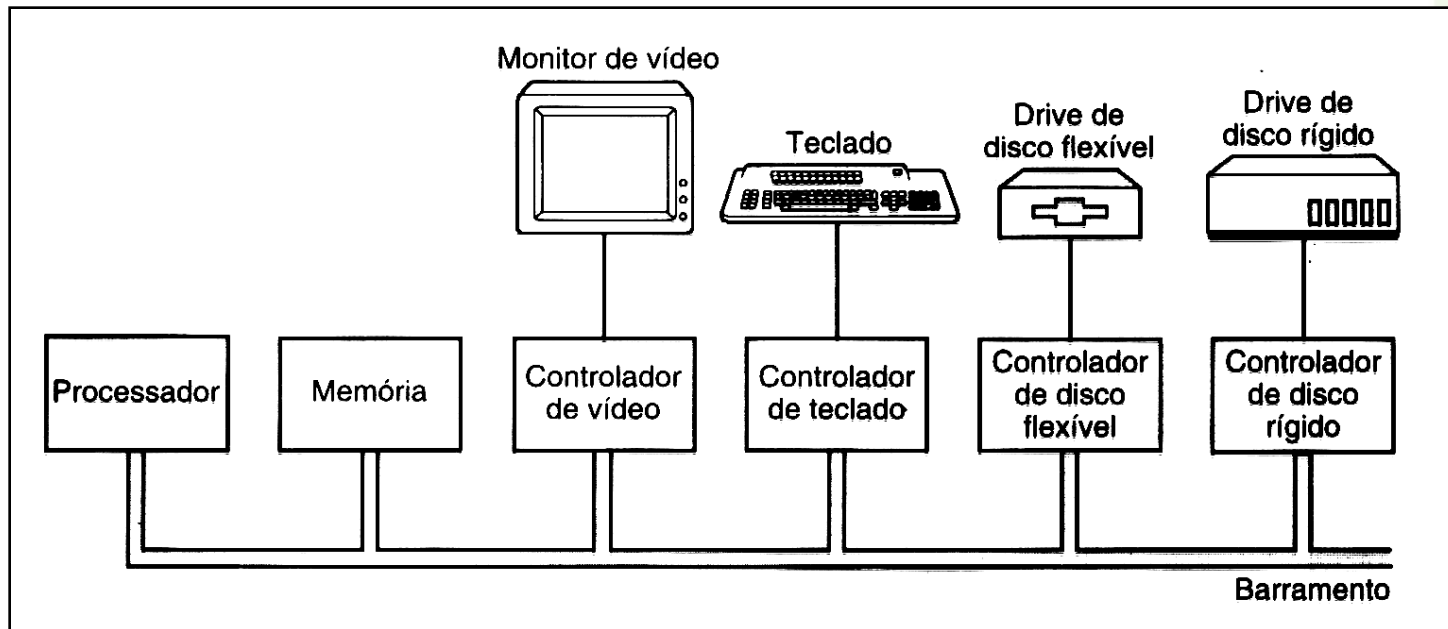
Monitor de vídeo

Teclado

Drive de disco flexível

Drive de disco rígido

Processador

Memória

Controlador de vídeo

Controlador de teclado

Controlador de disco flexível

Controlador de disco rígido

Barramento